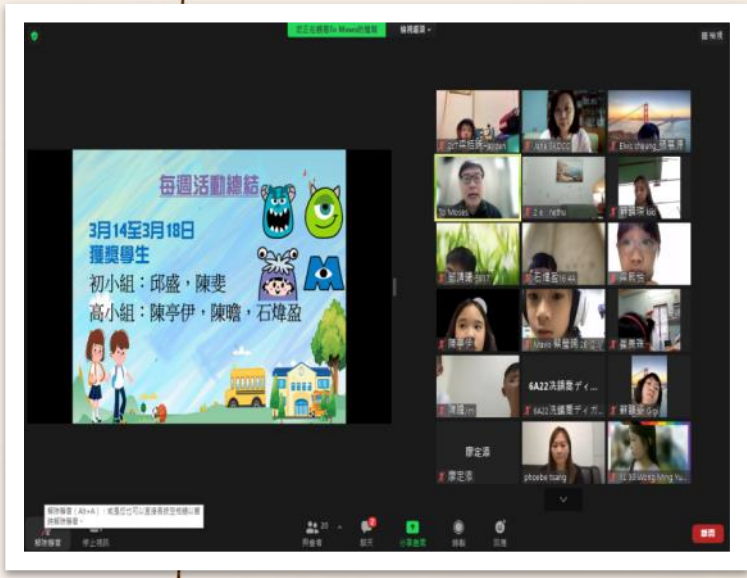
您正在觀看Sir Moses的螢幕

每週活動總結

3月14至3月18日
獲獎學生
初小組：邱盛，陳斐
高小組：陳亭伊，陳瞻，石煒盈

Sir Moses

6A22冼鎮豪ディ...

廖定添

phoebe tsang

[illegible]

參與者

聊天

分享畫面

錄製

回應

離開